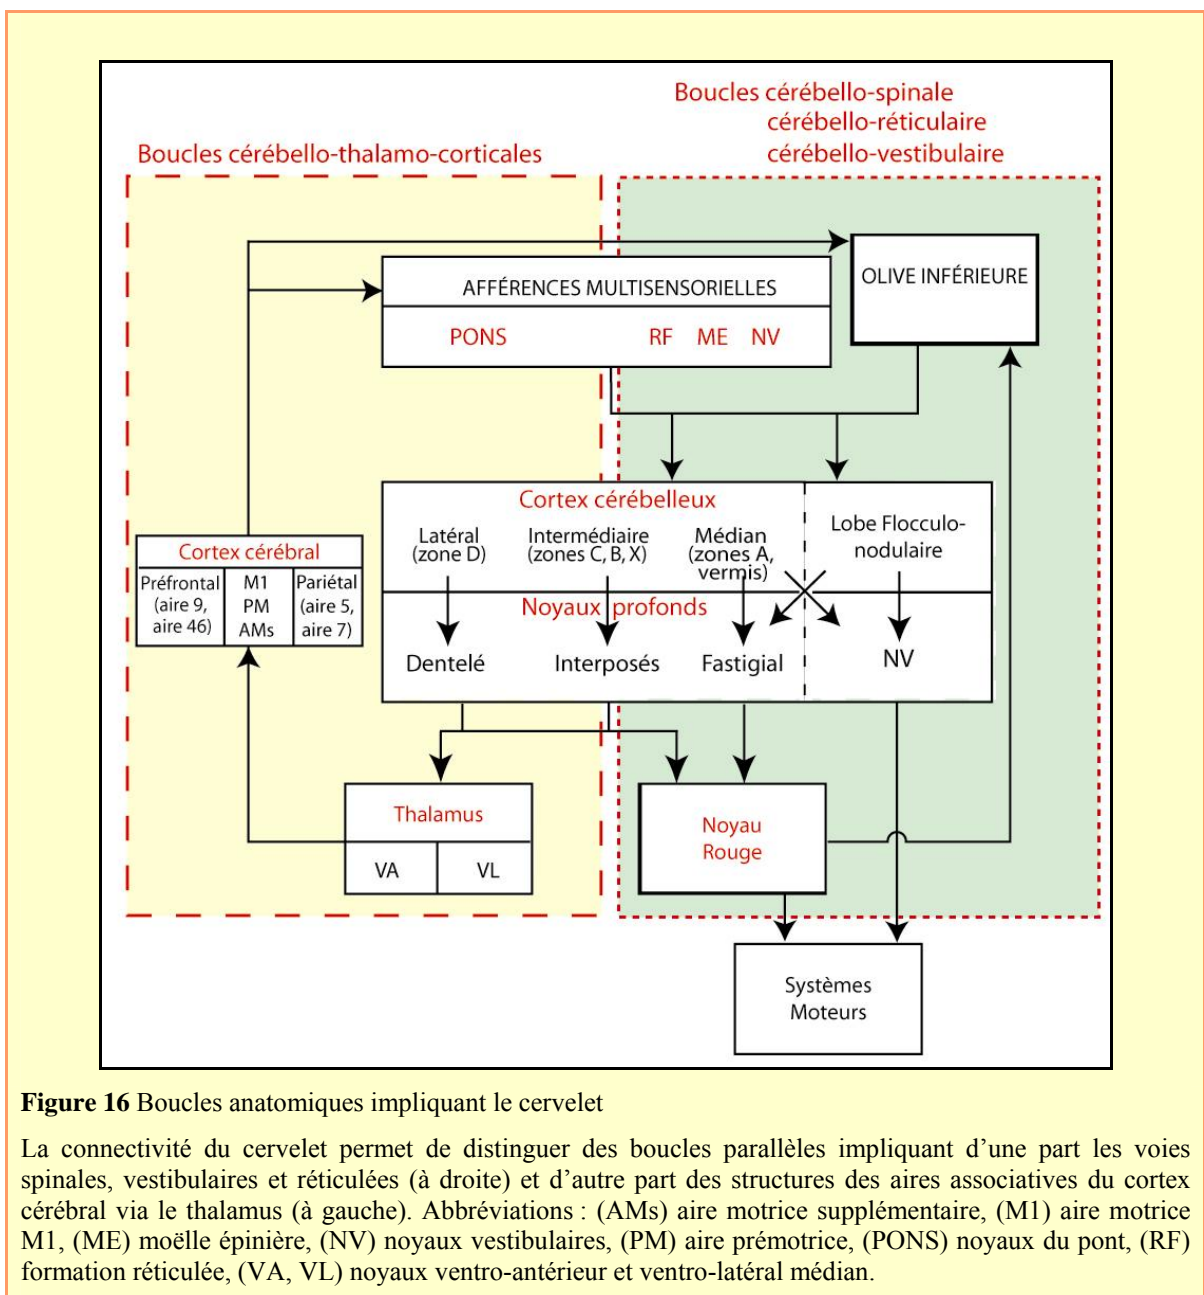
Boucles cérébello-spinale
cérébello-réticulaire
cérébello-vestibulaire

Boucles cérébello-thalamo-corticales

AFFÉRENCES MULTISENSORIELLES

PONS RF ME NV

OLIVE INFÉRIEURE

Cortex cérébelleux

Latéral (zone D)

Intermédiaire (zones C, B, X)

Médian (zones A, vermis)

Lobe Flocculo-nodulaire

Noyaux profonds

Dentelé

Interposés

Fastigial

NV

Cortex cérébral

| Préfrontal (aire 9, aire 46) | M1 PM AMs | Pariétal (aire 5, aire 7) |
|---|---|---|

Thalamus

| VA | VL |
|---|---|

Noyau Rouge

Systèmes Moteurs

**Figure 16** Boucles anatomiques impliquant le cervelet

La connectivité du cervelet permet de distinguer des boucles parallèles impliquant d'une part les voies spinales, vestibulaires et réticulées (à droite) et d'autre part des structures des aires associatives du cortex cérébral via le thalamus (à gauche). Abbréviations : (AMs) aire motrice supplémentaire, (M1) aire motrice M1, (ME) moëlle épinière, (NV) noyaux vestibulaires, (PM) aire prémotrice, (PONS) noyaux du pont, (RF) formation réticulée, (VA, VL) noyaux ventro-antérieur et ventro-latéral médian.